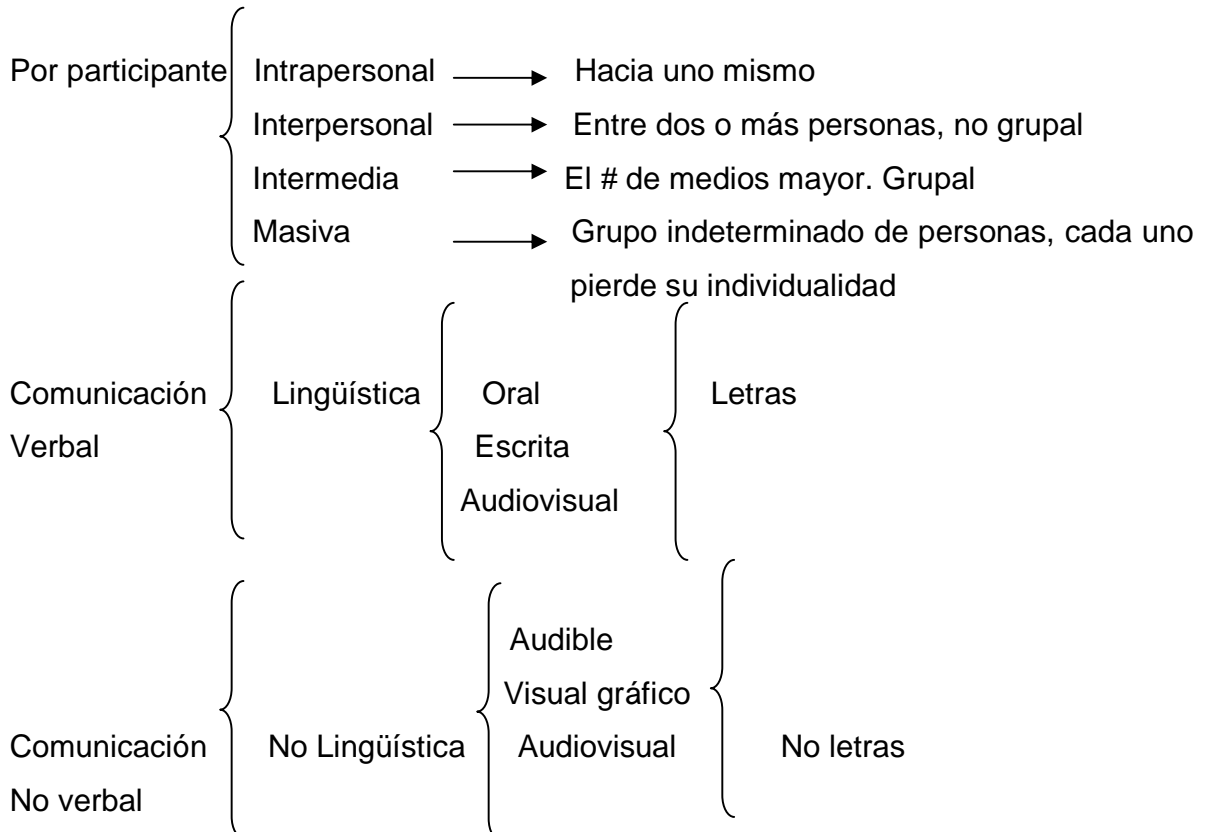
Por participante

Intrapersonal → Hacia uno mismo

Interpersonal → Entre dos o más personas, no grupal

Intermedia → El # de medios mayor. Grupal

Masiva → Grupo indeterminado de personas, cada uno pierde su individualidad

Comunicación Verbal

Lingüística

Oral

Escrita

Audiovisual

Letras

Comunicación No verbal

No Lingüística

Audible

Visual gráfico

Audiovisual

No letras